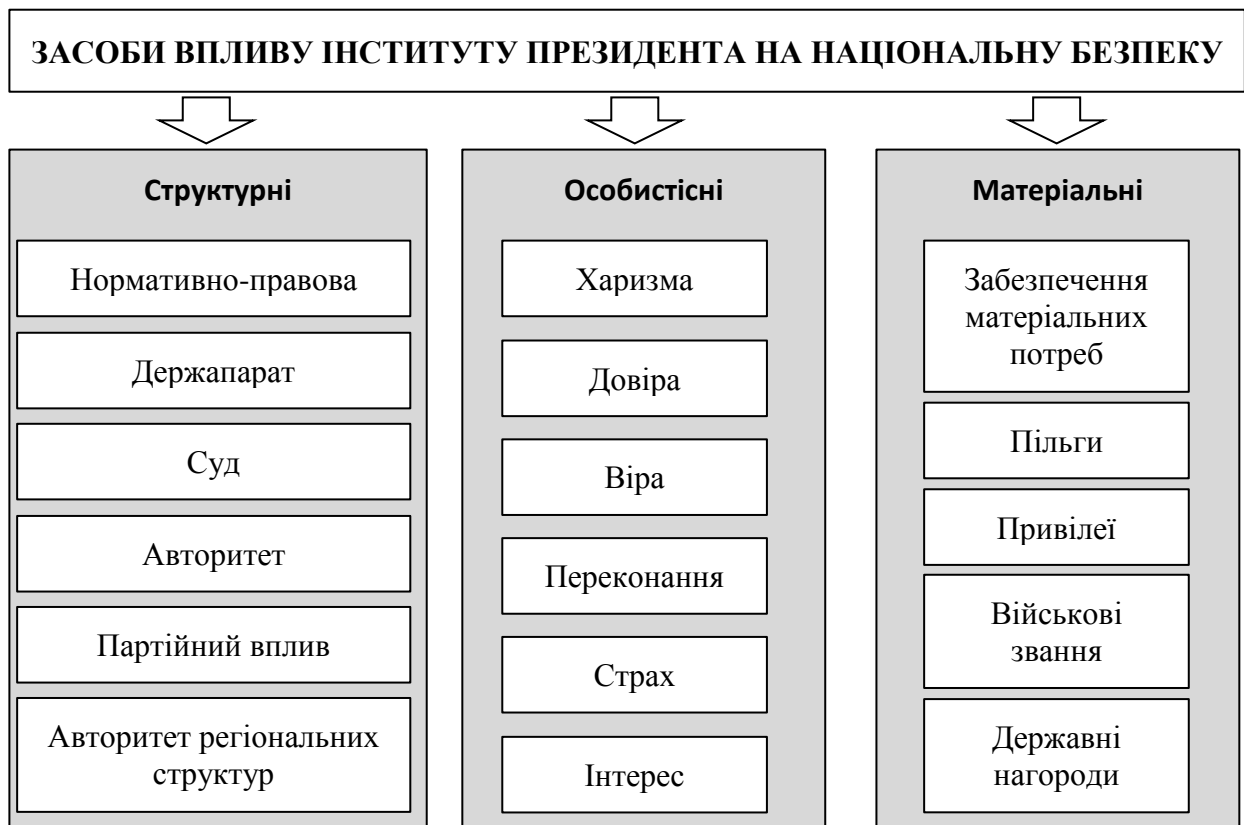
ЗАСОБИ ВПЛИВУ ІНСТИТУТУ ПРЕЗИДЕНТА НА НАЦІОНАЛЬНУ БЕЗПЕКУ

Структурні

Нормативно-правова

Держапарат

Суд

Авторитет

Партійний вплив

Авторитет регіональних структур

Особистісні

Харизма

Довіра

Віра

Переконання

Страх

Інтерес

Матеріальні

Забезпечення матеріальних потреб

Пільги

Привілеї

Військові звання

Державні нагороди